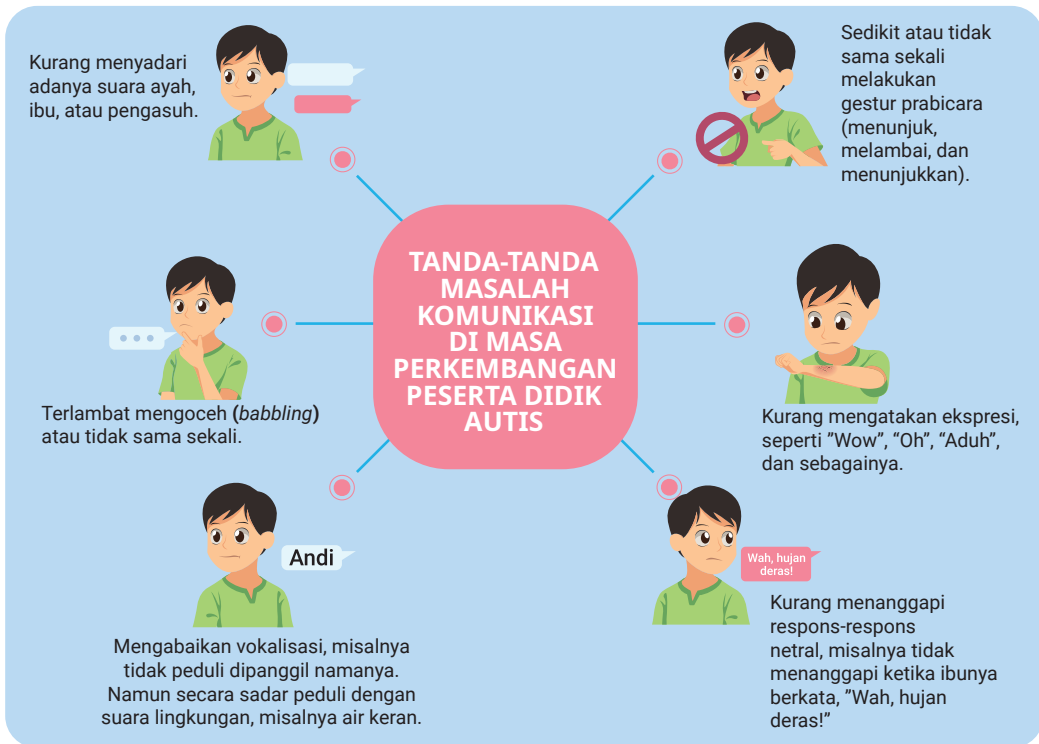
TANDA-TANDA MASALAH KOMUNIKASI DI MASA PERKEMBANGAN PESERTA DIDIK AUTIS

Kurang menyadari adanya suara ayah, ibu, atau pengasuh.

Sedikit atau tidak sama sekali melakukan gestur prabicara (menunjuk, melambai, dan menunjukkan).

Terlambat mengoceh (*babbling*) atau tidak sama sekali.

Kurang mengatakan ekspresi, seperti "Wow", "Oh", "Aduh", dan sebagainya.

Andi

Mengabaikan vokalisasi, misalnya tidak peduli dipanggil namanya. Namun secara sadar peduli dengan suara lingkungan, misalnya air keran.

Wah, hujan deras!

Kurang menanggapi respons-respons netral, misalnya tidak menanggapi ketika ibunya berkata, "Wah, hujan deras!"